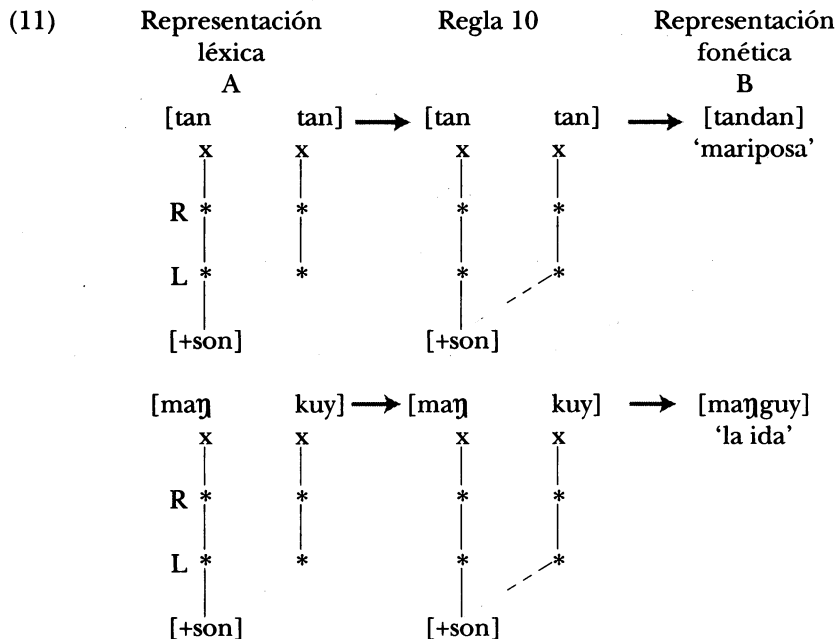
(11) Representación léxica A

Regla 10

Representación fonética B

[tan tan] → [tan tan] → [tandan] 'mariposa'

x x x x

R * * * *

L * * * *

[+son] [+son]

[maŋ kuy] → [maŋ kuy] → [maŋguy] 'la ida'

x x x x

R * * * *

L * * * *

[+son] [+son]